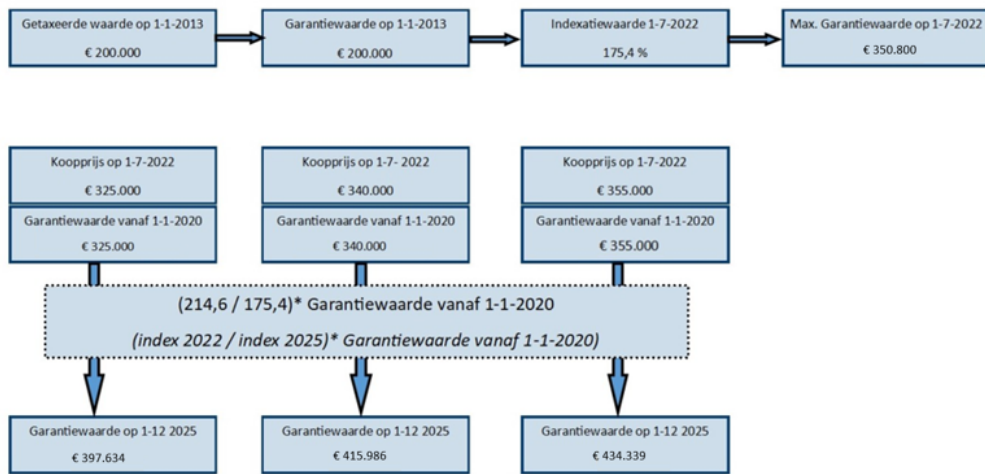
Getaxeerde waarde op 1-1-2013
€ 200.000

Garantiewaarde op 1-1-2013
€ 200.000

Indexatiewaarde 1-7-2022
175,4 %

Max. Garantiewaarde op 1-7-2022
€ 350.800

Koopprijs op 1-7-2022
€ 325.000

Garantiewaarde vanaf 1-1-2020
€ 325.000

Koopprijs op 1-7- 2022
€ 340.000

Garantiewaarde vanaf 1-1-2020
€ 340.000

Koopprijs op 1-7-2022
€ 355.000

Garantiewaarde vanaf 1-1-2020
€ 355.000

(214,6 / 175,4)* Garantiewaarde vanaf 1-1-2020

(index 2022 / index 2025)* Garantiewaarde vanaf 1-1-2020)

Garantiewaarde op 1-12 2025
€ 397.634

Garantiewaarde op 1-12 2025
€ 415.986

Garantiewaarde op 1-12 2025
€ 434.339